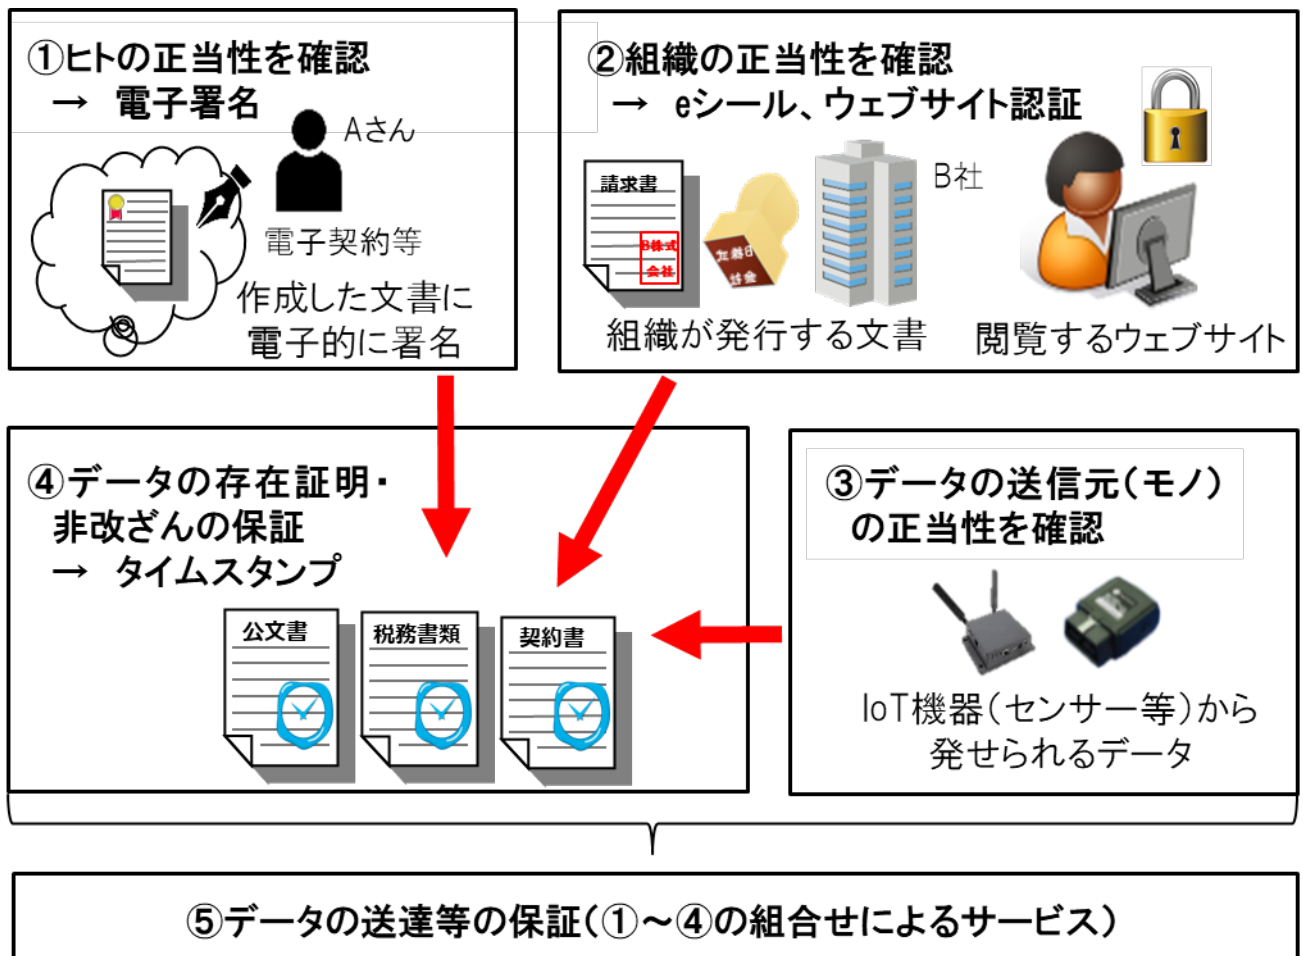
①ヒトの正当性を確認
→ 電子署名

Aさん

電子契約等

作成した文書に
電子的に署名

②組織の正当性を確認
→ eシール、ウェブサイト認証

請求書

B株式会社

B社

組織が発行する文書

閲覧するウェブサイト

④データの存在証明・
非改ざんの保証
→ タイムスタンプ

公文書

税務書類

契約書

③データの送信元(モノ)
の正当性を確認

IoT機器(センサー等)から
発せられるデータ

⑤データの送達等の保証(①～④の組合せによるサービス)